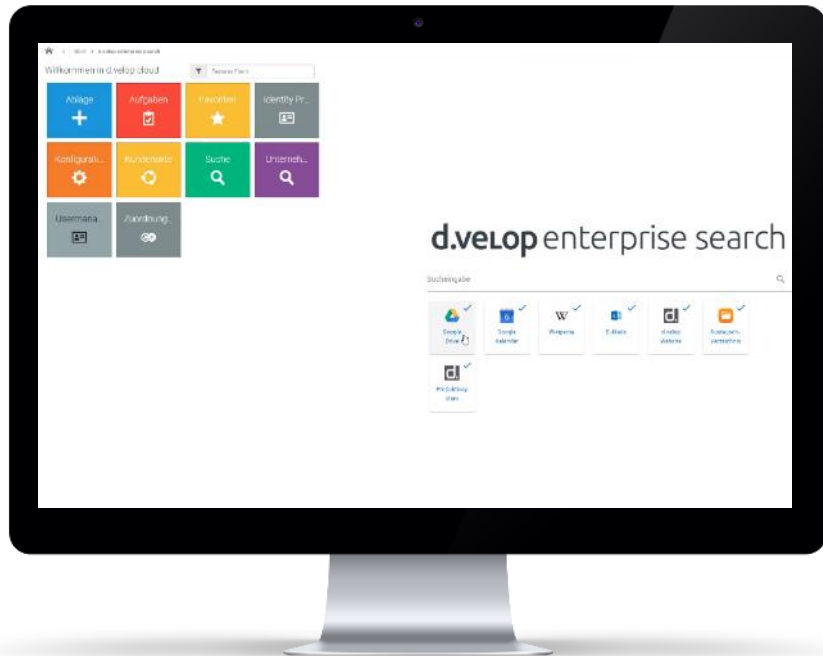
Start > d.velop enterprise search

Willkommen in d.velop cloud

Ablage

Aufgaben

Favoriten

Identity Pr...

Konfigurati...

Kundenakte

Suche

Unterneh...

Usermana...

Zuordnung...

d.velop enterprise search

Sucheingabe

Google Drive

Google Kalender

Wikipedia

E-Mails

d.velop Website

Austausch-verzeichnis

Produktbay...

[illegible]